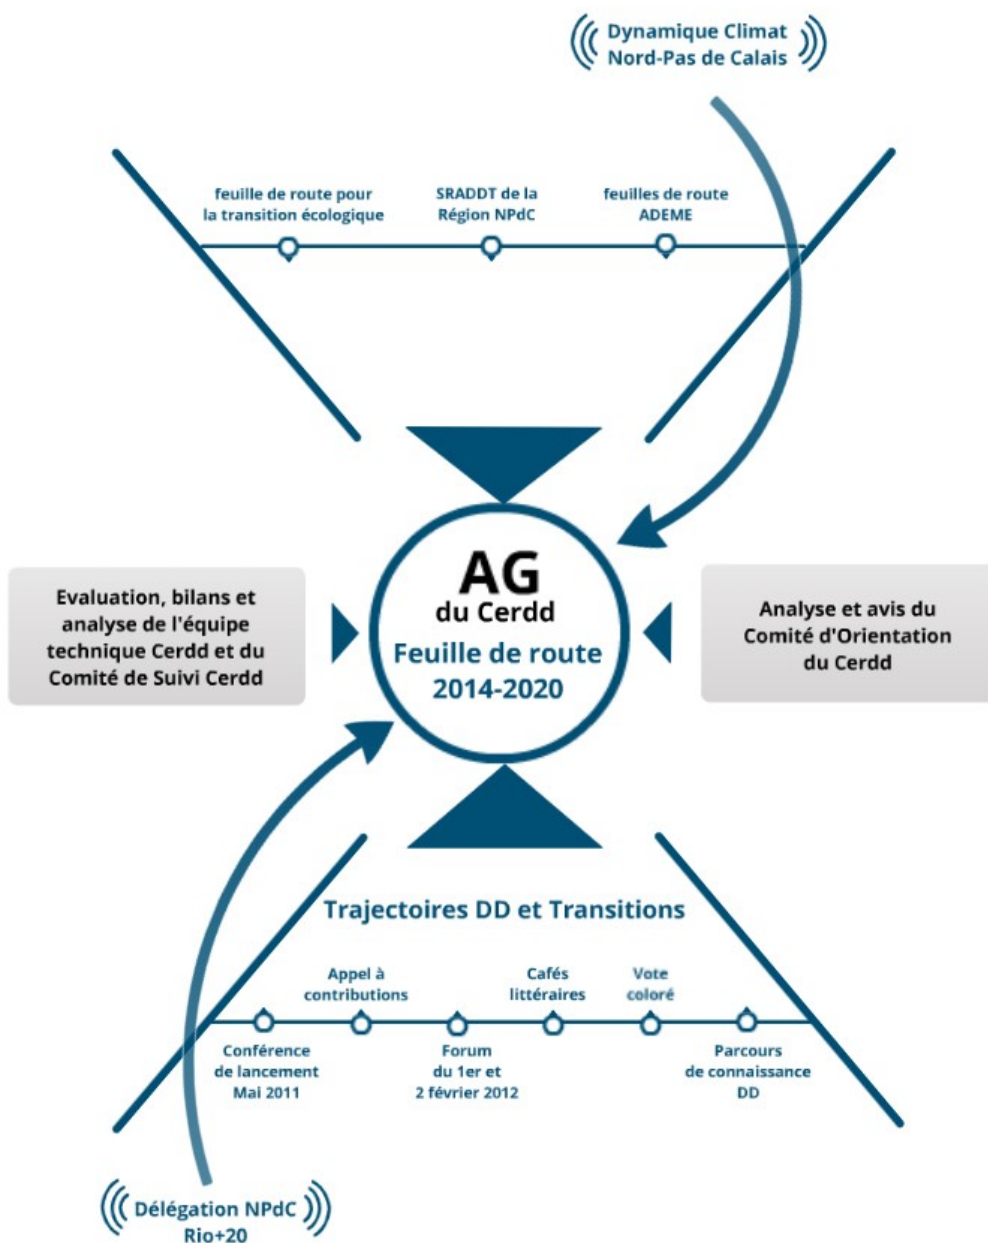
Dynamique Climat
Nord-Pas de Calais

feuille de route pour la transition écologique

SRADDT de la Région NPdC

feuilles de route ADEME

Evaluation, bilans et analyse de l'équipe technique Cerdd et du Comité de Suivi Cerdd

AG
du Cerdd
Feuille de route
2014-2020

Analyse et avis du Comité d'Orientation du Cerdd

Trajectoires DD et Transitions

Appel à contributions

Cafés littéraires

Vote coloré

Conférence de lancement Mai 2011

Forum du 1er et 2 février 2012

Parcours de connaissance DD

Délégation NPdC
Rio+20